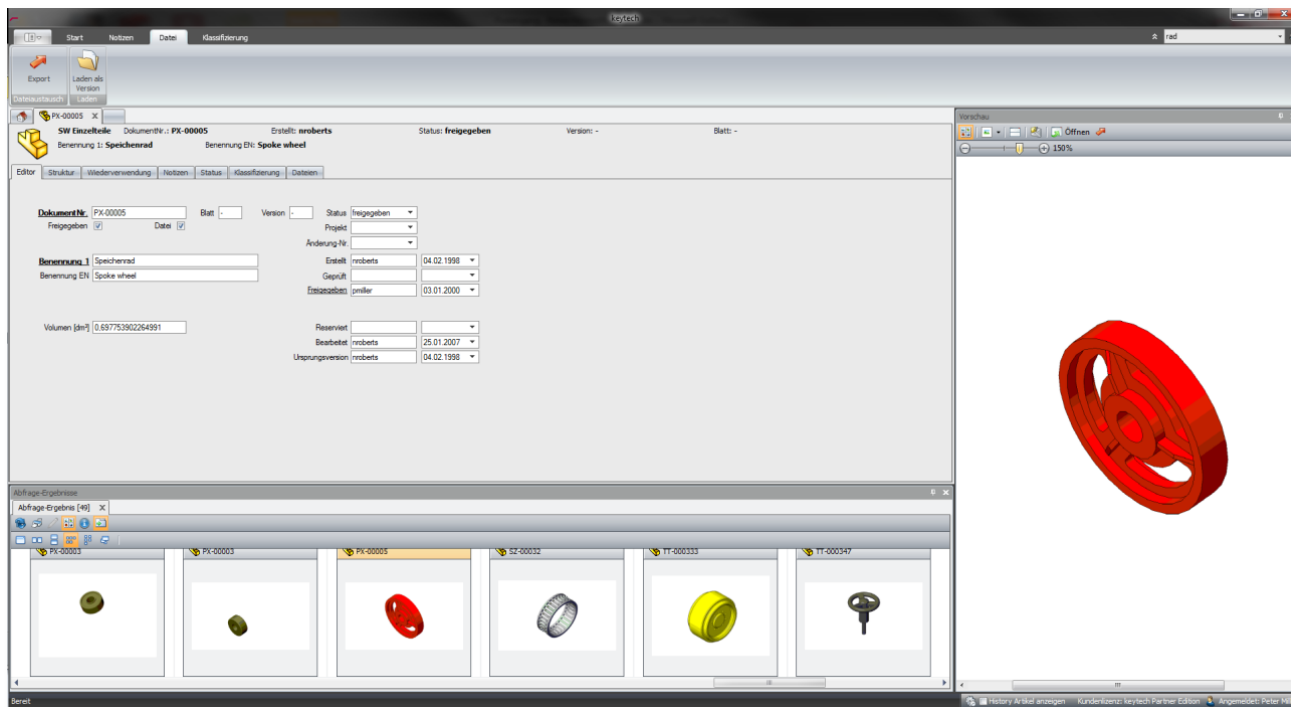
keytech

Start Notizen Datei Klassifizierung

rad

Export

Laden als Version

Dateiaustausch Laden

PX-00005

SW Einzelteile DokumentNr.: PX-00005 Erstellt: nroberts Status: freigegeben Version: - Blatt: -

Benennung 1: Speichenrad Benennung EN: Spoke wheel

Editor Struktur Wiederverwendung Notizen Status Klassifizierung Dateien

Dokument Nr. PX-00005 Blatt - Version - Status freigegeben

Freigegeben Datei Projekt

Änderung-Nr.

Benennung 1 Speichenrad Erstellt nroberts 04.02.1998

Benennung EN Spoke wheel Geprüft

Freigegeben pmiller 03.01.2000

Volumen [dm³] 0,697753902264991 Reserviert

Bearbeitet nroberts 25.01.2007

Ursprungsversion nroberts 04.02.1998

Vorschau

Öffnen

150%

Abfrage-Ergebnisse

Abfrage-Ergebnis [49]

PX-00003 PX-00003 PX-00005 SZ-00032 TT-000333 TT-000347

Bereit

History Artikel anzeigen Kundenlizenz: keytech Partner Edition Angemeldet: Peter Mi